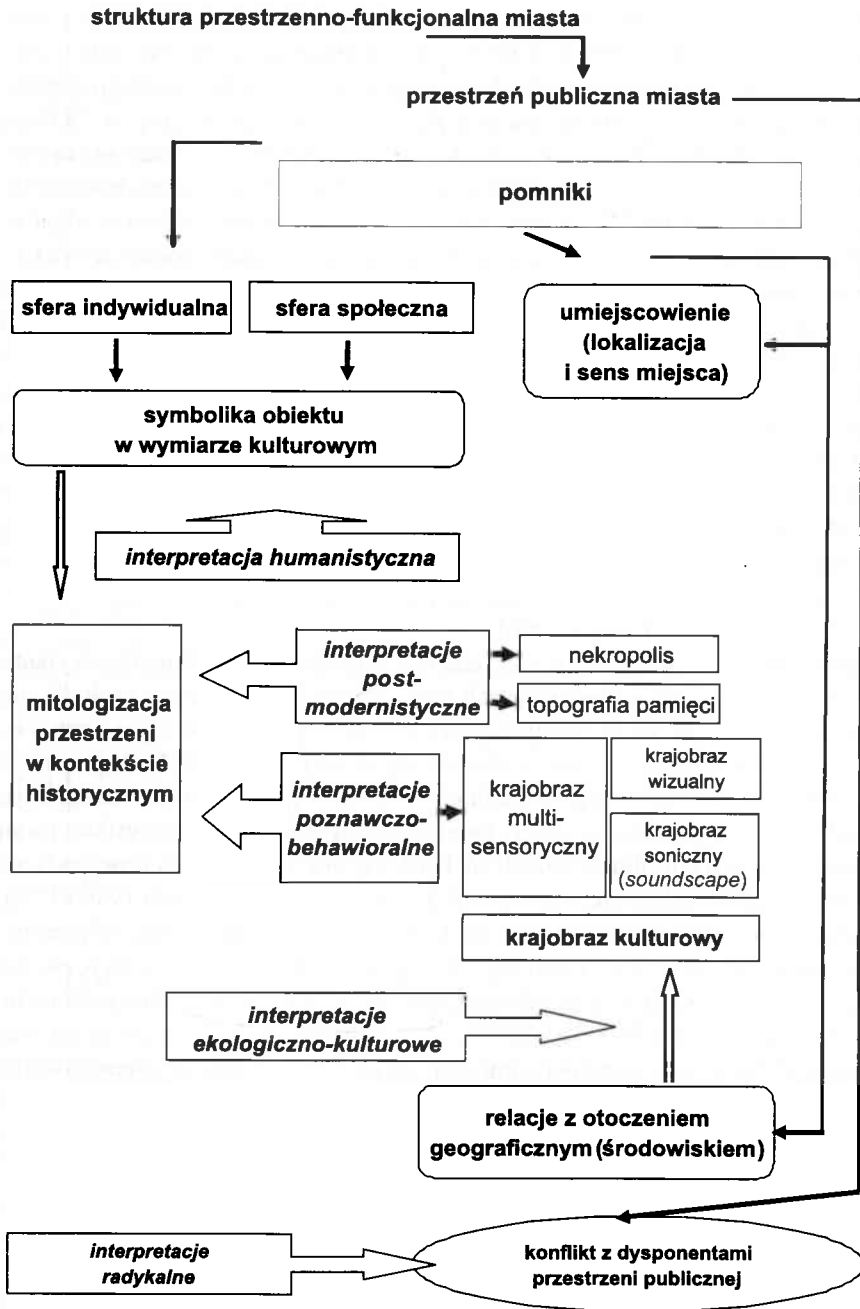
struktura przestrzenno-funkcjonalna miasta

przestrzeń publiczna miasta

pomniki

sfera indywidualna

sfera społeczna

umiejscowienie (lokalizacja i sens miejsca)

symbolika obiektu w wymiarze kulturowym

*interpretacja humanistyczna*

mitologizacja przestrzeni w kontekście historycznym

*interpretacje post-modernistyczne*

nekropolis

topografia pamięci

*interpretacje poznawczo-behawioralne*

krajobraz multi-sensoryczny

krajobraz wizualny

krajobraz soniczny (*soundscape*)

krajobraz kulturowy

*interpretacje ekologiczno-kulturowe*

relacje z otoczeniem geograficznym (środowiskiem)

*interpretacje radykalne*

konflikt z dysponentami przestrzeni publicznej